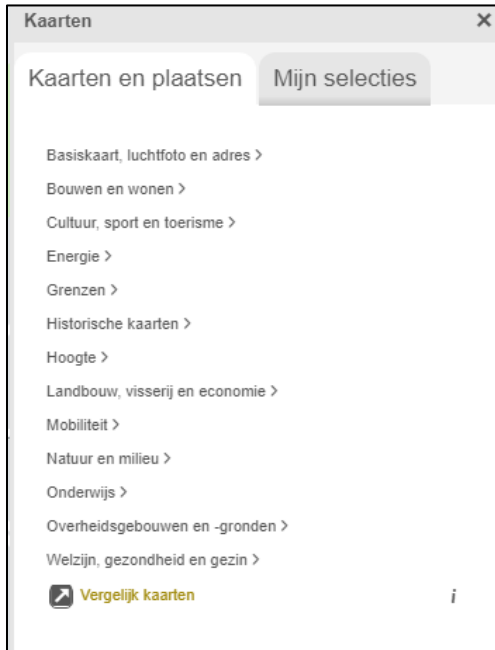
Kaarten ×

Kaarten en plaatsen | Mijn selecties

Basiskaart, luchtfoto en adres >
Bouwen en wonen >
Cultuur, sport en toerisme >
Energie >
Grenzen >
Historische kaarten >
Hoogte >
Landbouw, visserij en economie >
Mobiliteit >
Natuur en milieu >
Onderwijs >
Overheidsgebouwen en -gronden >
Welzijn, gezondheid en gezin >

Vergelijk kaarten

i